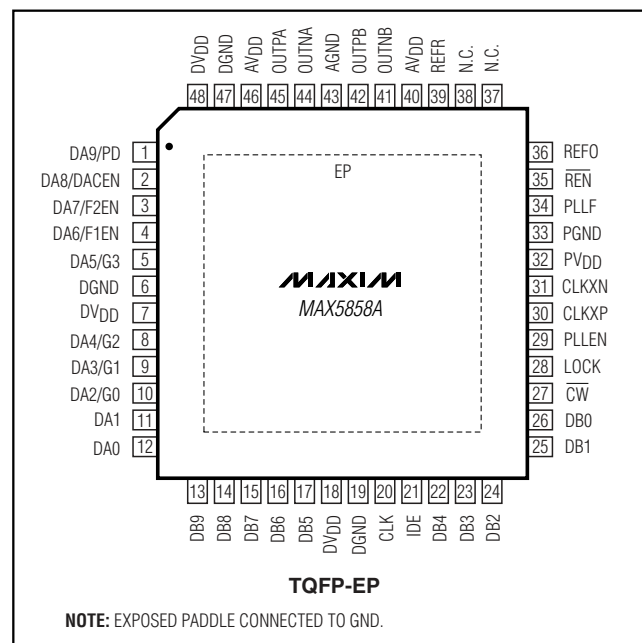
$DV_{DD}$ 48
DGND 47
$AV_{DD}$ 46
OUTPA 45
OUTNA 44
AGND 43
OUTPB 42
OUTNB 41
$AV_{DD}$ 40
REFR 39
N.C. 38
N.C. 37

DA9/PD 1
DA8/DACEN 2
DA7/F2EN 3
DA6/F1EN 4
DA5/G3 5
DGND 6
$DV_{DD}$ 7
DA4/G2 8
DA3/G1 9
DA2/G0 10
DA1 11
DA0 12

EP

MAXIM
MAX5858A

36 REFO
35 $\overline{REN}$
34 PLLF
33 PGND
32 $PV_{DD}$
31 CLKXN
30 CLKXP
29 PLLEN
28 LOCK
27 $\overline{CW}$
26 DB0
25 DB1

13 DB9
14 DB8
15 DB7
16 DB6
17 DB5
18 $DV_{DD}$
19 DGND
20 CLK
21 IDE
22 DB4
23 DB3
24 DB2

TQFP-EP

NOTE: EXPOSED PADDLE CONNECTED TO GND.